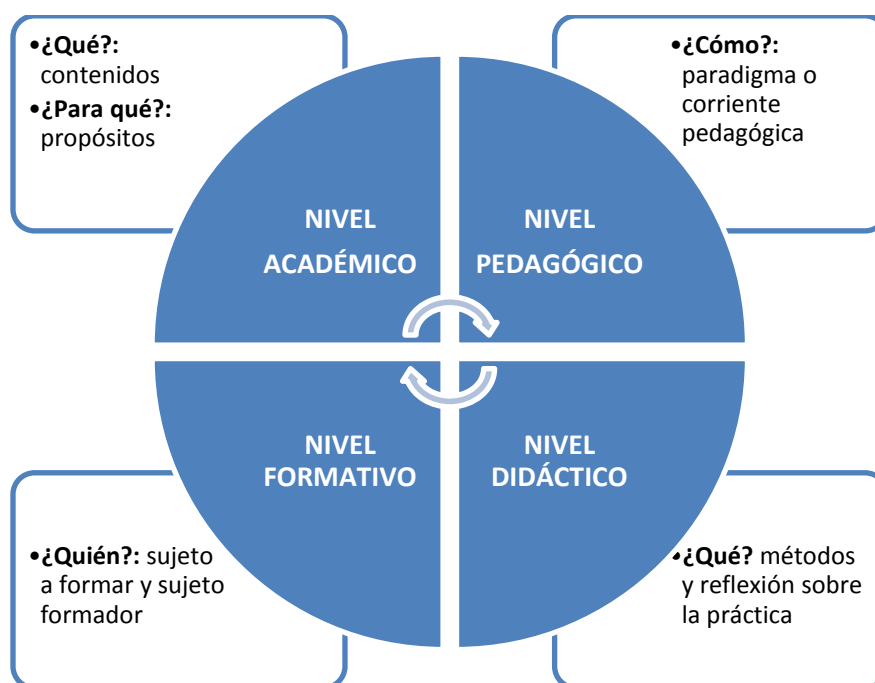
•**¿Qué?:** contenidos
•**¿Para qué?:** propósitos

•**¿Cómo?:** paradigma o corriente pedagógica

NIVEL ACADÉMICO

NIVEL PEDAGÓGICO

NIVEL FORMATIVO

NIVEL DIDÁCTICO

•**¿Quién?:** sujeto a formar y sujeto formador

•**¿Qué?** métodos y reflexión sobre la práctica